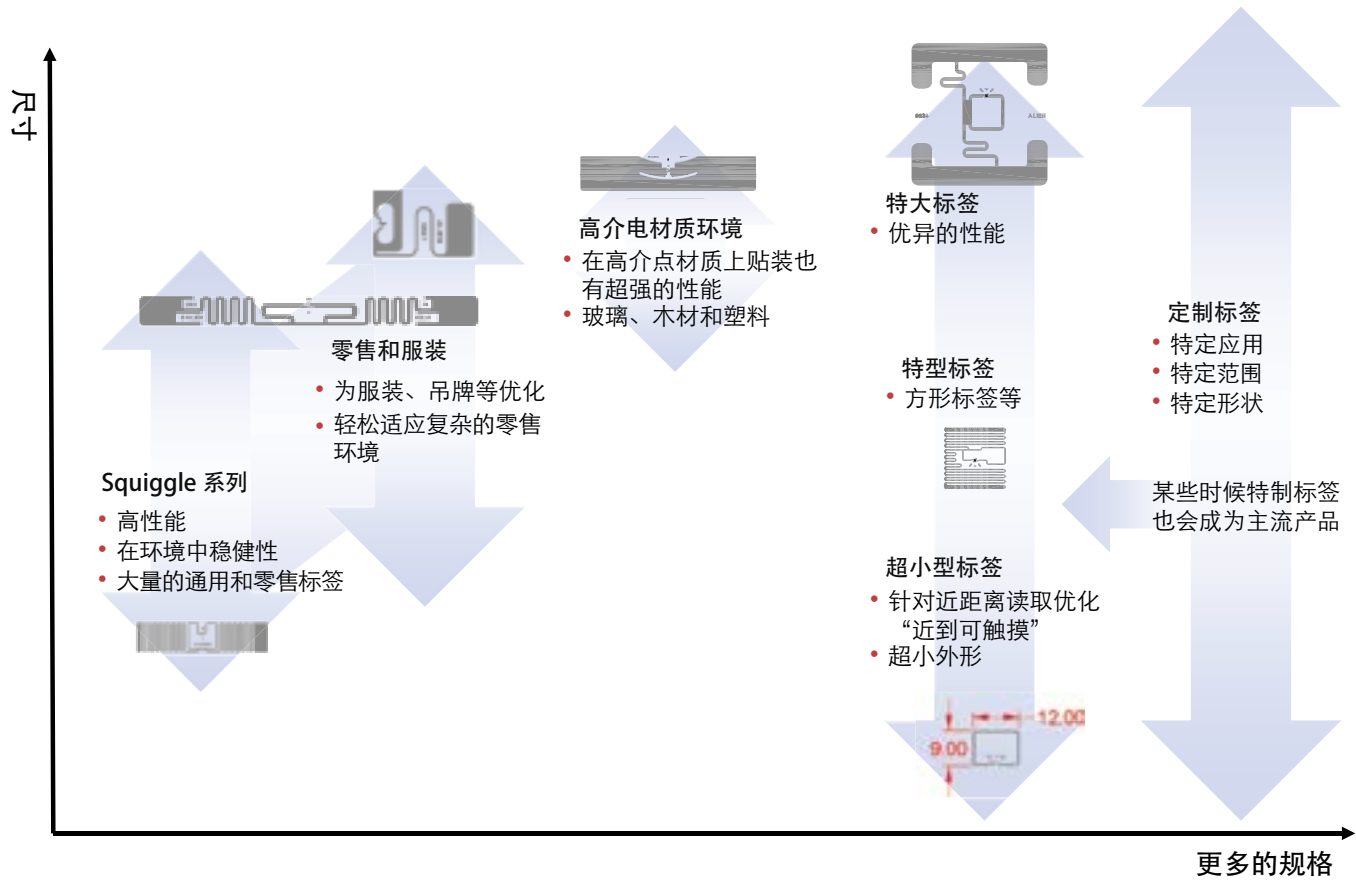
尺寸

高介电材质环境
• 在高介点材质上贴装也有超强的性能
• 玻璃、木材和塑料

零售和服装
• 为服装、吊牌等优化
• 轻松适应复杂的零售环境

Squiggle 系列
• 高性能
• 在环境中稳健性
• 大量的通用和零售标签

9634 ALIEN

特大标签
• 优异的性能

特型标签
• 方形标签等

超小型标签
• 针对近距离读取优化“近到可触摸”
• 超小外形

12.00
9.00

定制标签
• 特定应用
• 特定范围
• 特定形状

某些时候特制标签也会成为主流产品

更多的规格